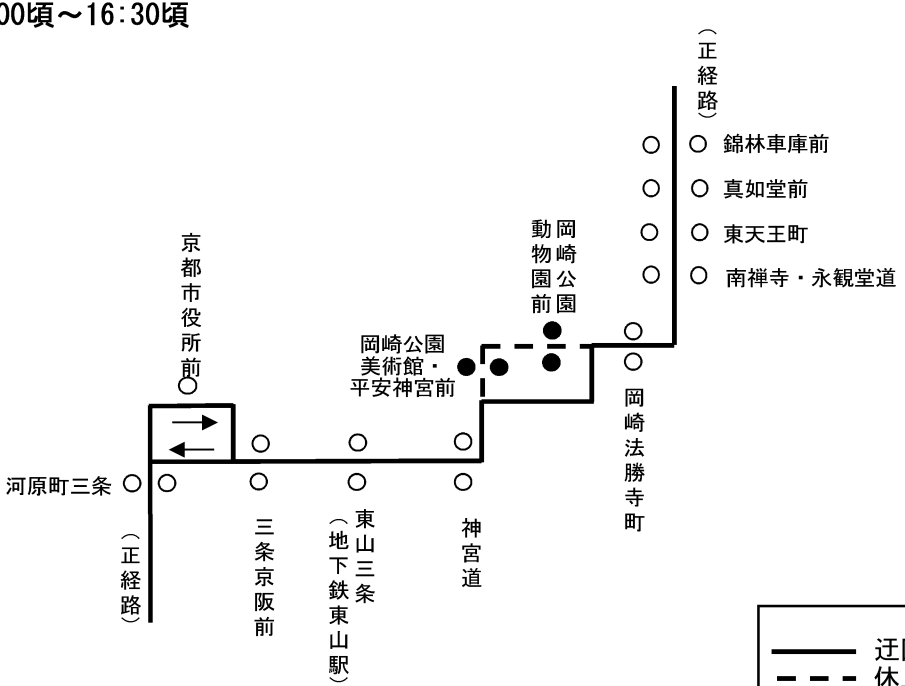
00頃～16:30頃

（正経路）

錦林車庫前
真如堂前
東天王町
南禅寺・永観堂道

岡崎公園動物園前

京都市役所前

岡崎公園美術館・平安神宮前

岡崎法勝寺町

河原町三条

（正経路）

三条京阪前

東山三条（地下鉄東山駅）

神宮道

迂
休